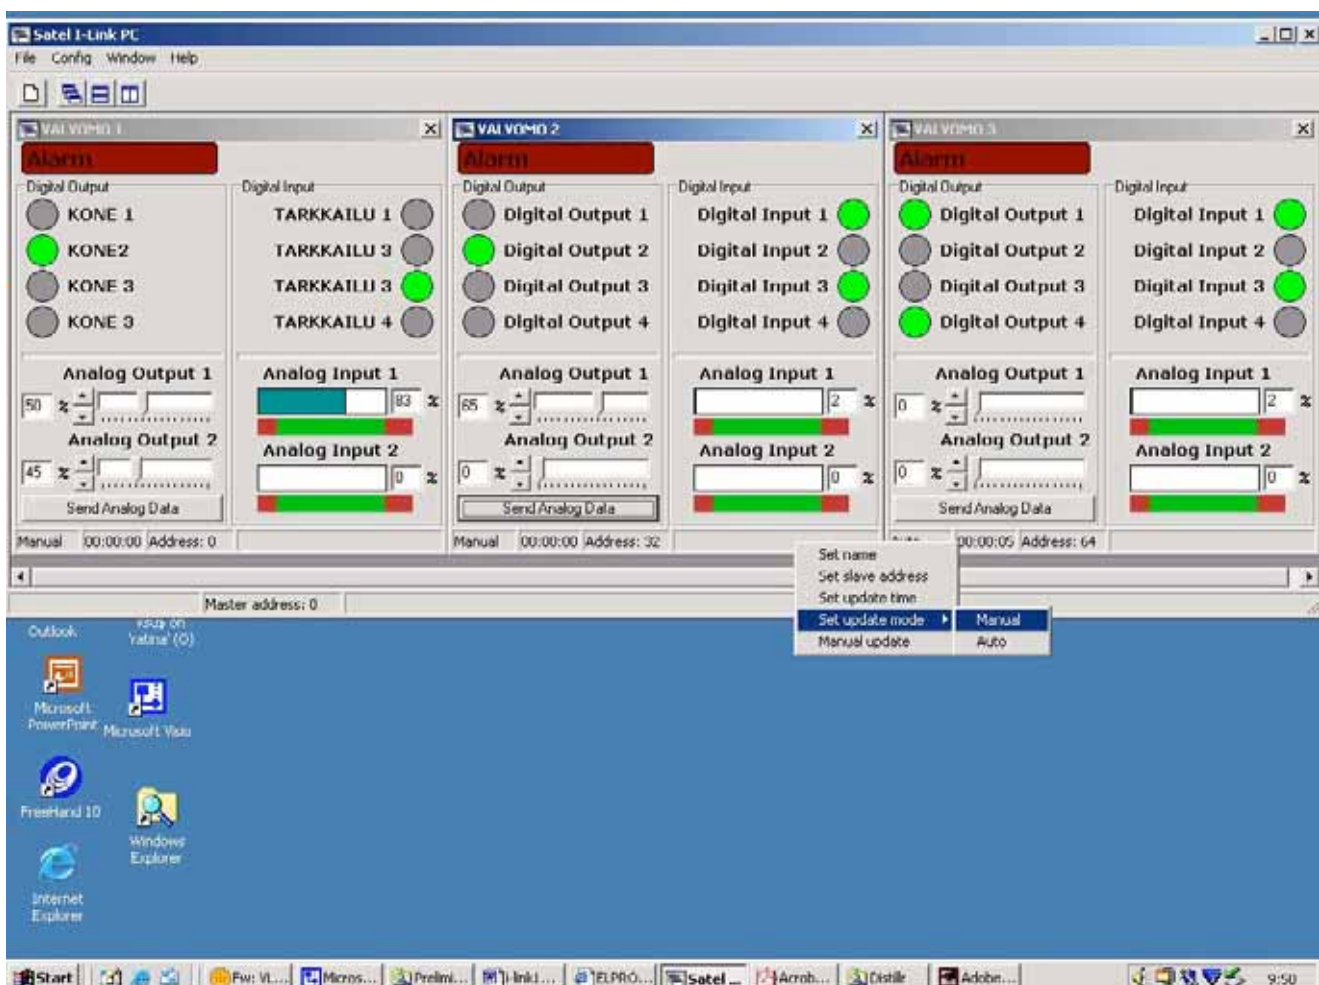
Satel I-Link PC
File Config Window Help

VALVOMO 1
Alarm
Digital Output
KONE 1
KONE2
KONE 3
KONE 3
Digital Input
TARKKAILU 1
TARKKAILU 3
TARKKAILU 3
TARKKAILU 4
Analog Output 1
50 %
Analog Output 2
45 %
Send Analog Data
Analog Input 1
83 %
Analog Input 2
0 %
Manual 00:00:00 Address: 0

VALVOMO 2
Alarm
Digital Output
Digital Output 1
Digital Output 2
Digital Output 3
Digital Output 4
Digital Input
Digital Input 1
Digital Input 2
Digital Input 3
Digital Input 4
Analog Output 1
65 %
Analog Output 2
0 %
Send Analog Data
Analog Input 1
2 %
Analog Input 2
0 %
Manual 00:00:00 Address: 32

VALVOMO 3
Alarm
Digital Output
Digital Output 1
Digital Output 2
Digital Output 3
Digital Output 4
Digital Input
Digital Input 1
Digital Input 2
Digital Input 3
Digital Input 4
Analog Output 1
0 %
Analog Output 2
0 %
Send Analog Data
Analog Input 1
2 %
Analog Input 2
0 %
00:00:05 Address: 64

Set name
Set slave address
Set update time
Set update mode
Manual update
Manual
Auto

Master address: 0

Outlook
Visio on Yatina' (O)
Microsoft PowerPoint
Microsoft Visio
FreeHand 10
Windows Explorer
Internet Explorer

Start Fw: Vi... Micros... Prelimi... I-link1... ELPRO... Satel ... Acrob... Distille Adobe... 9:50